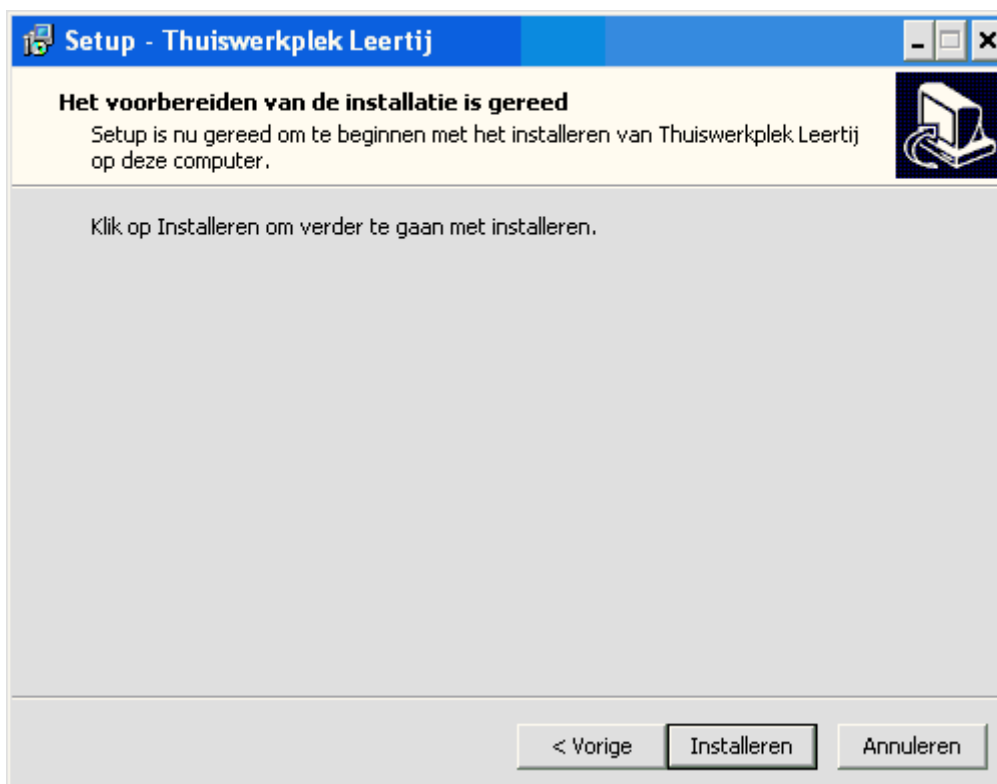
Setup - Thuiswerkplek Leertij

Het voorbereiden van de installatie is gereed

Setup is nu gereed om te beginnen met het installeren van Thuiswerkplek Leertij op deze computer.

Klik op Installeren om verder te gaan met installeren.

< Vorige Installeren Annuleren